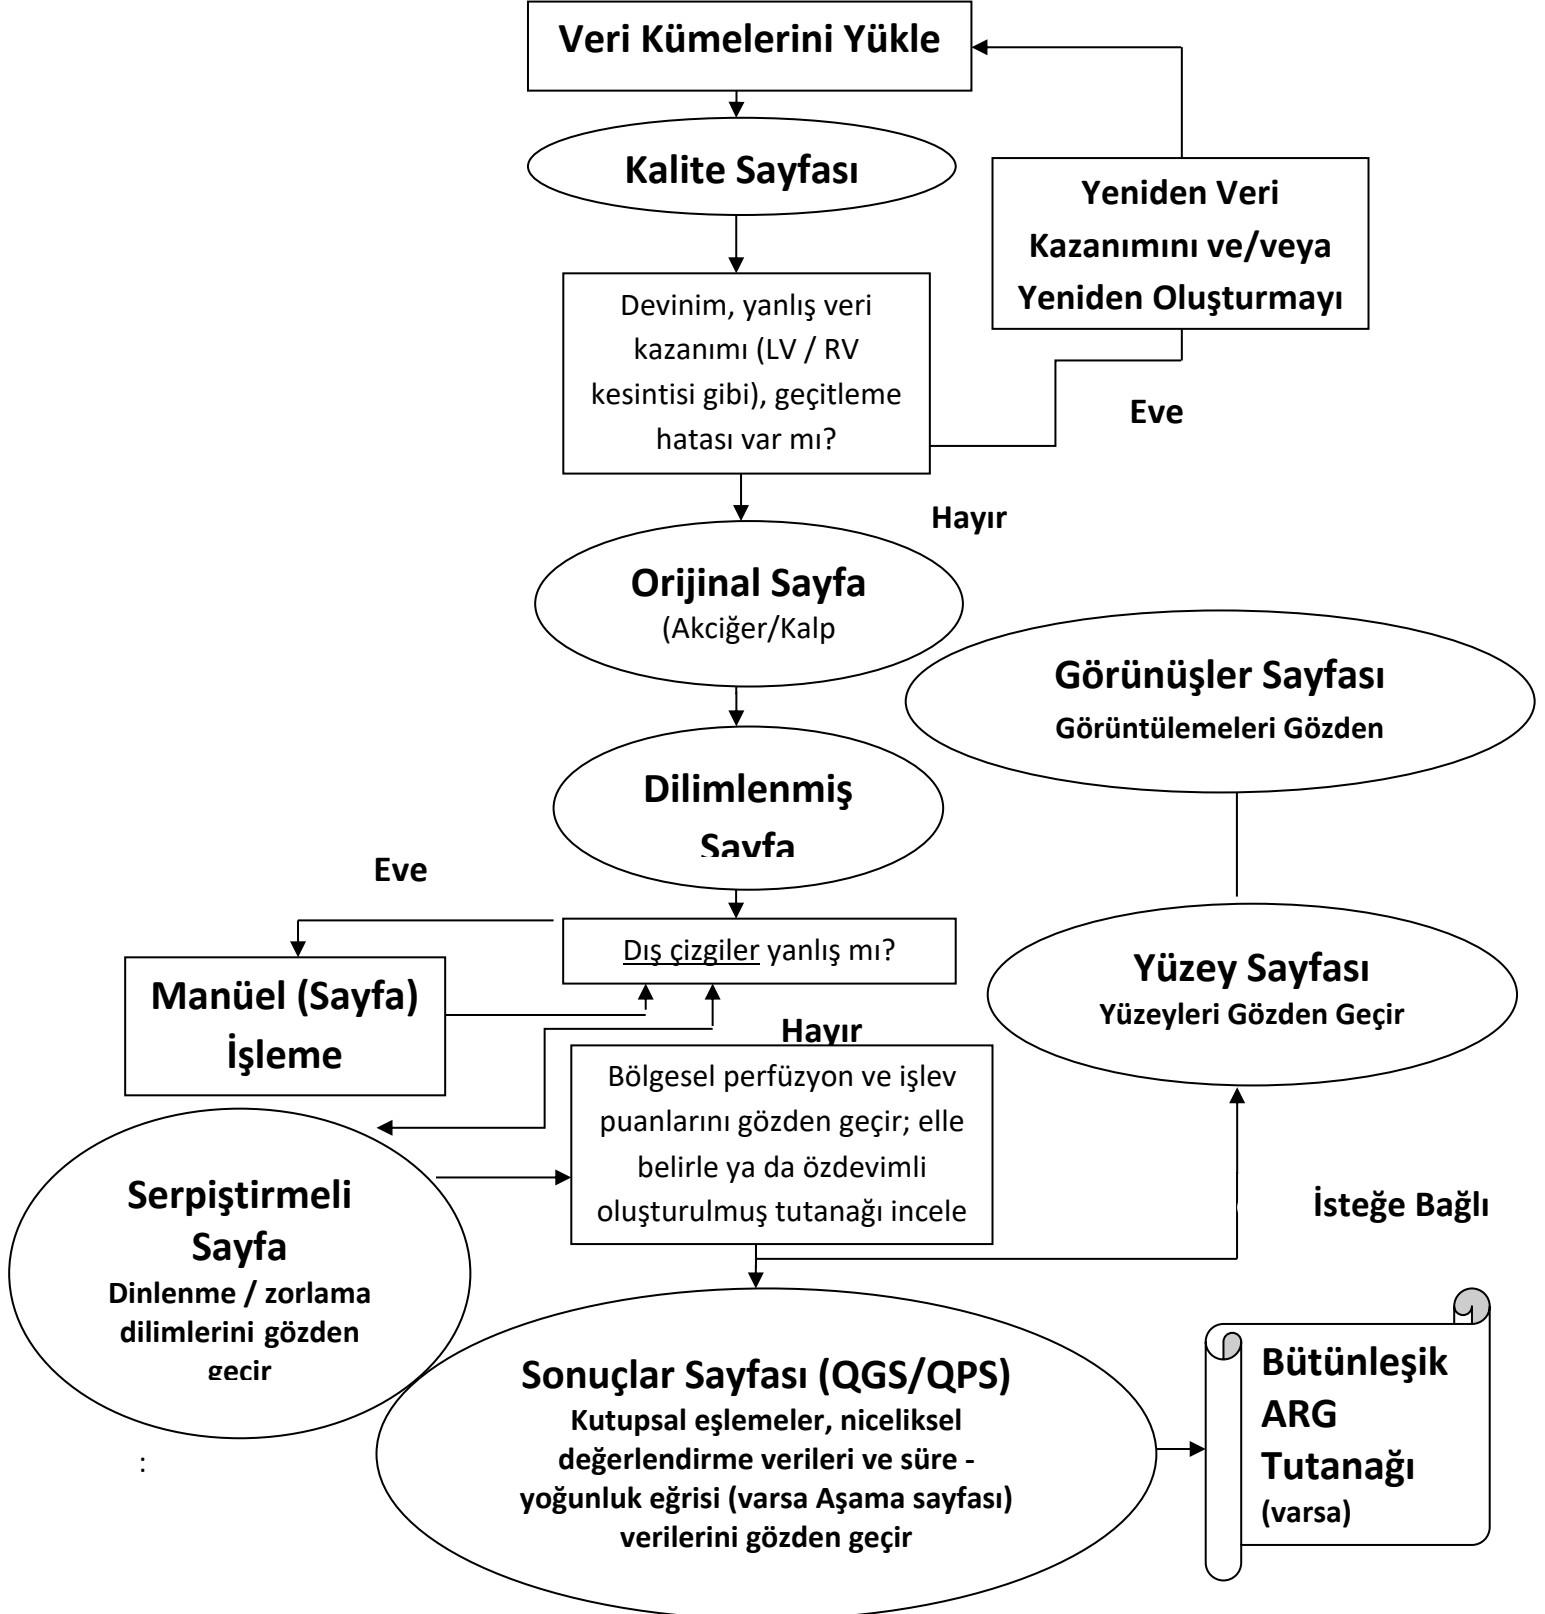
Veri Kümelerini Yükle

Kalite Sayfası

Yeniden Veri Kazanımını ve/veya Yeniden Oluşturmayı

Devinim, yanlış veri kazanımı (LV / RV kesintisi gibi), geçitleme hatası var mı?

Eve

Hayır

Orijinal Sayfa
(Akciğer/Kalp

Görünüşler Sayfası
Görüntülemeleri Gözden

Dilimlenmiş Sayfa

Eve

Dış çizgiler yanlış mı?

Manüel (Sayfa) İşleme

Hayır

Yüzey Sayfası
Yüzeyleri Gözden Geçir

Bölgesel perfüzyon ve işlev puanlarını gözden geçir; elle belirle ya da özdevimli oluşturulmuş tutanağı incele

Serpiştirmeli Sayfa
Dinlenme / zorlama dilimlerini gözden geçir

İsteğe Bağlı

Sonuçlar Sayfası (QGS/QPS)
Kutupsal eşlemeler, niceliksel değerlendirme verileri ve süre - yoğunluk eğrisi (varsa Aşama sayfası) verilerini gözden geçir

Bütünleşik ARG Tutanağı
(varsa)

: